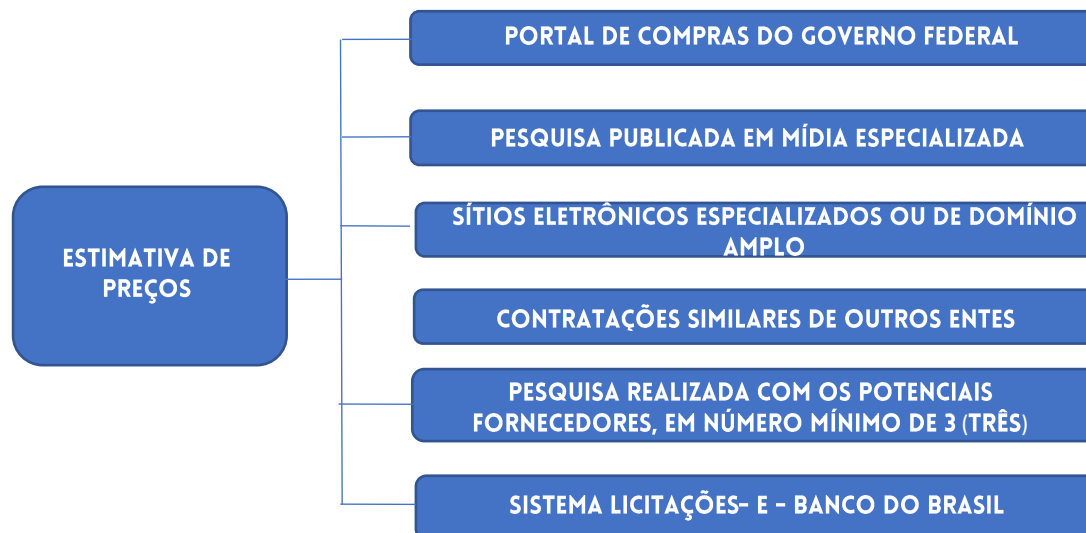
ESTIMATIVA DE PREÇOS

PORTAL DE COMPRAS DO GOVERNO FEDERAL

PESQUISA PUBLICADA EM MÍDIA ESPECIALIZADA

SÍTIOS ELETRÔNICOS ESPECIALIZADOS OU DE DOMÍNIO AMPLO

CONTRATAÇÕES SIMILARES DE OUTROS ENTES

PESQUISA REALIZADA COM OS POTENCIAIS FORNECEDORES, EM NÚMERO MÍNIMO DE 3 (TRÊS)

SISTEMA LICITAÇÕES- E - BANCO DO BRASIL